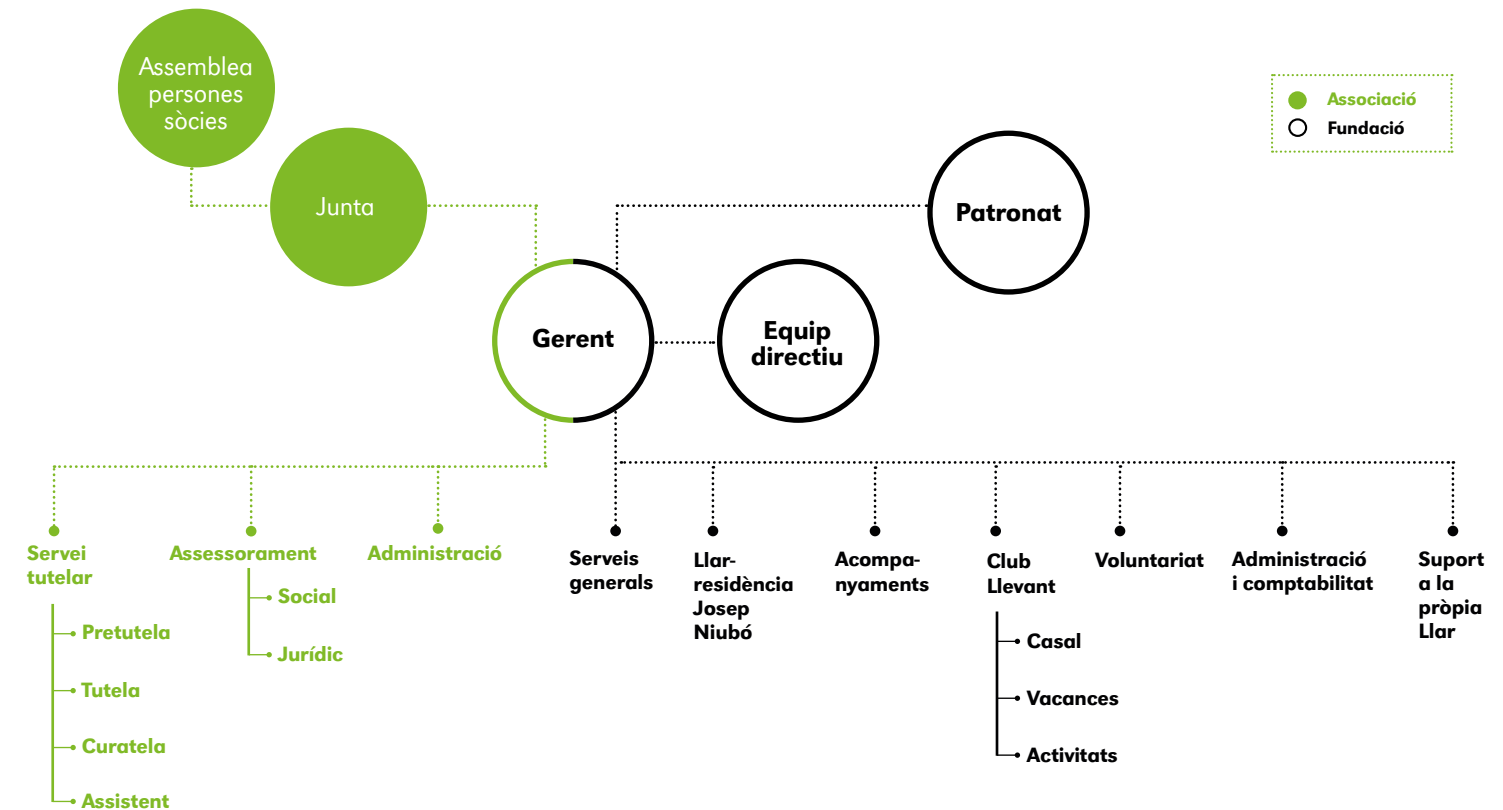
Assemblea persones sòcies

Junta

Associació
Fundació

Patronat

Gerent

Equip directiu

Servei tutelar
Pretutela
Tutela
Curatela
Assistent

Assessorament
Social
Jurídic

Administració

Serveis generals

Llar-residència Josep Niubó

Acompanyaments

Club Llevant
Casal
Vacances
Activitats

Voluntariat

Administració i comptabilitat

Suport a la pròpia Llar